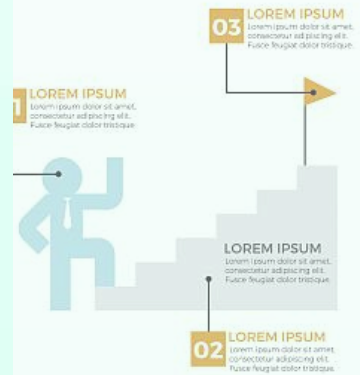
03 LOREM IPSUM
Lorem ipsum dolor sit amet, consectetur adipiscing elit. Fusce feugiat dolor tristique.

1 LOREM IPSUM
Lorem ipsum dolor sit amet, consectetur adipiscing elit. Fusce feugiat dolor tristique.

LOREM IPSUM
Lorem ipsum dolor sit amet, consectetur adipiscing elit. Fusce feugiat dolor tristique.

02 LOREM IPSUM
Lorem ipsum dolor sit amet, consectetur adipiscing elit. Fusce feugiat dolor tristique.